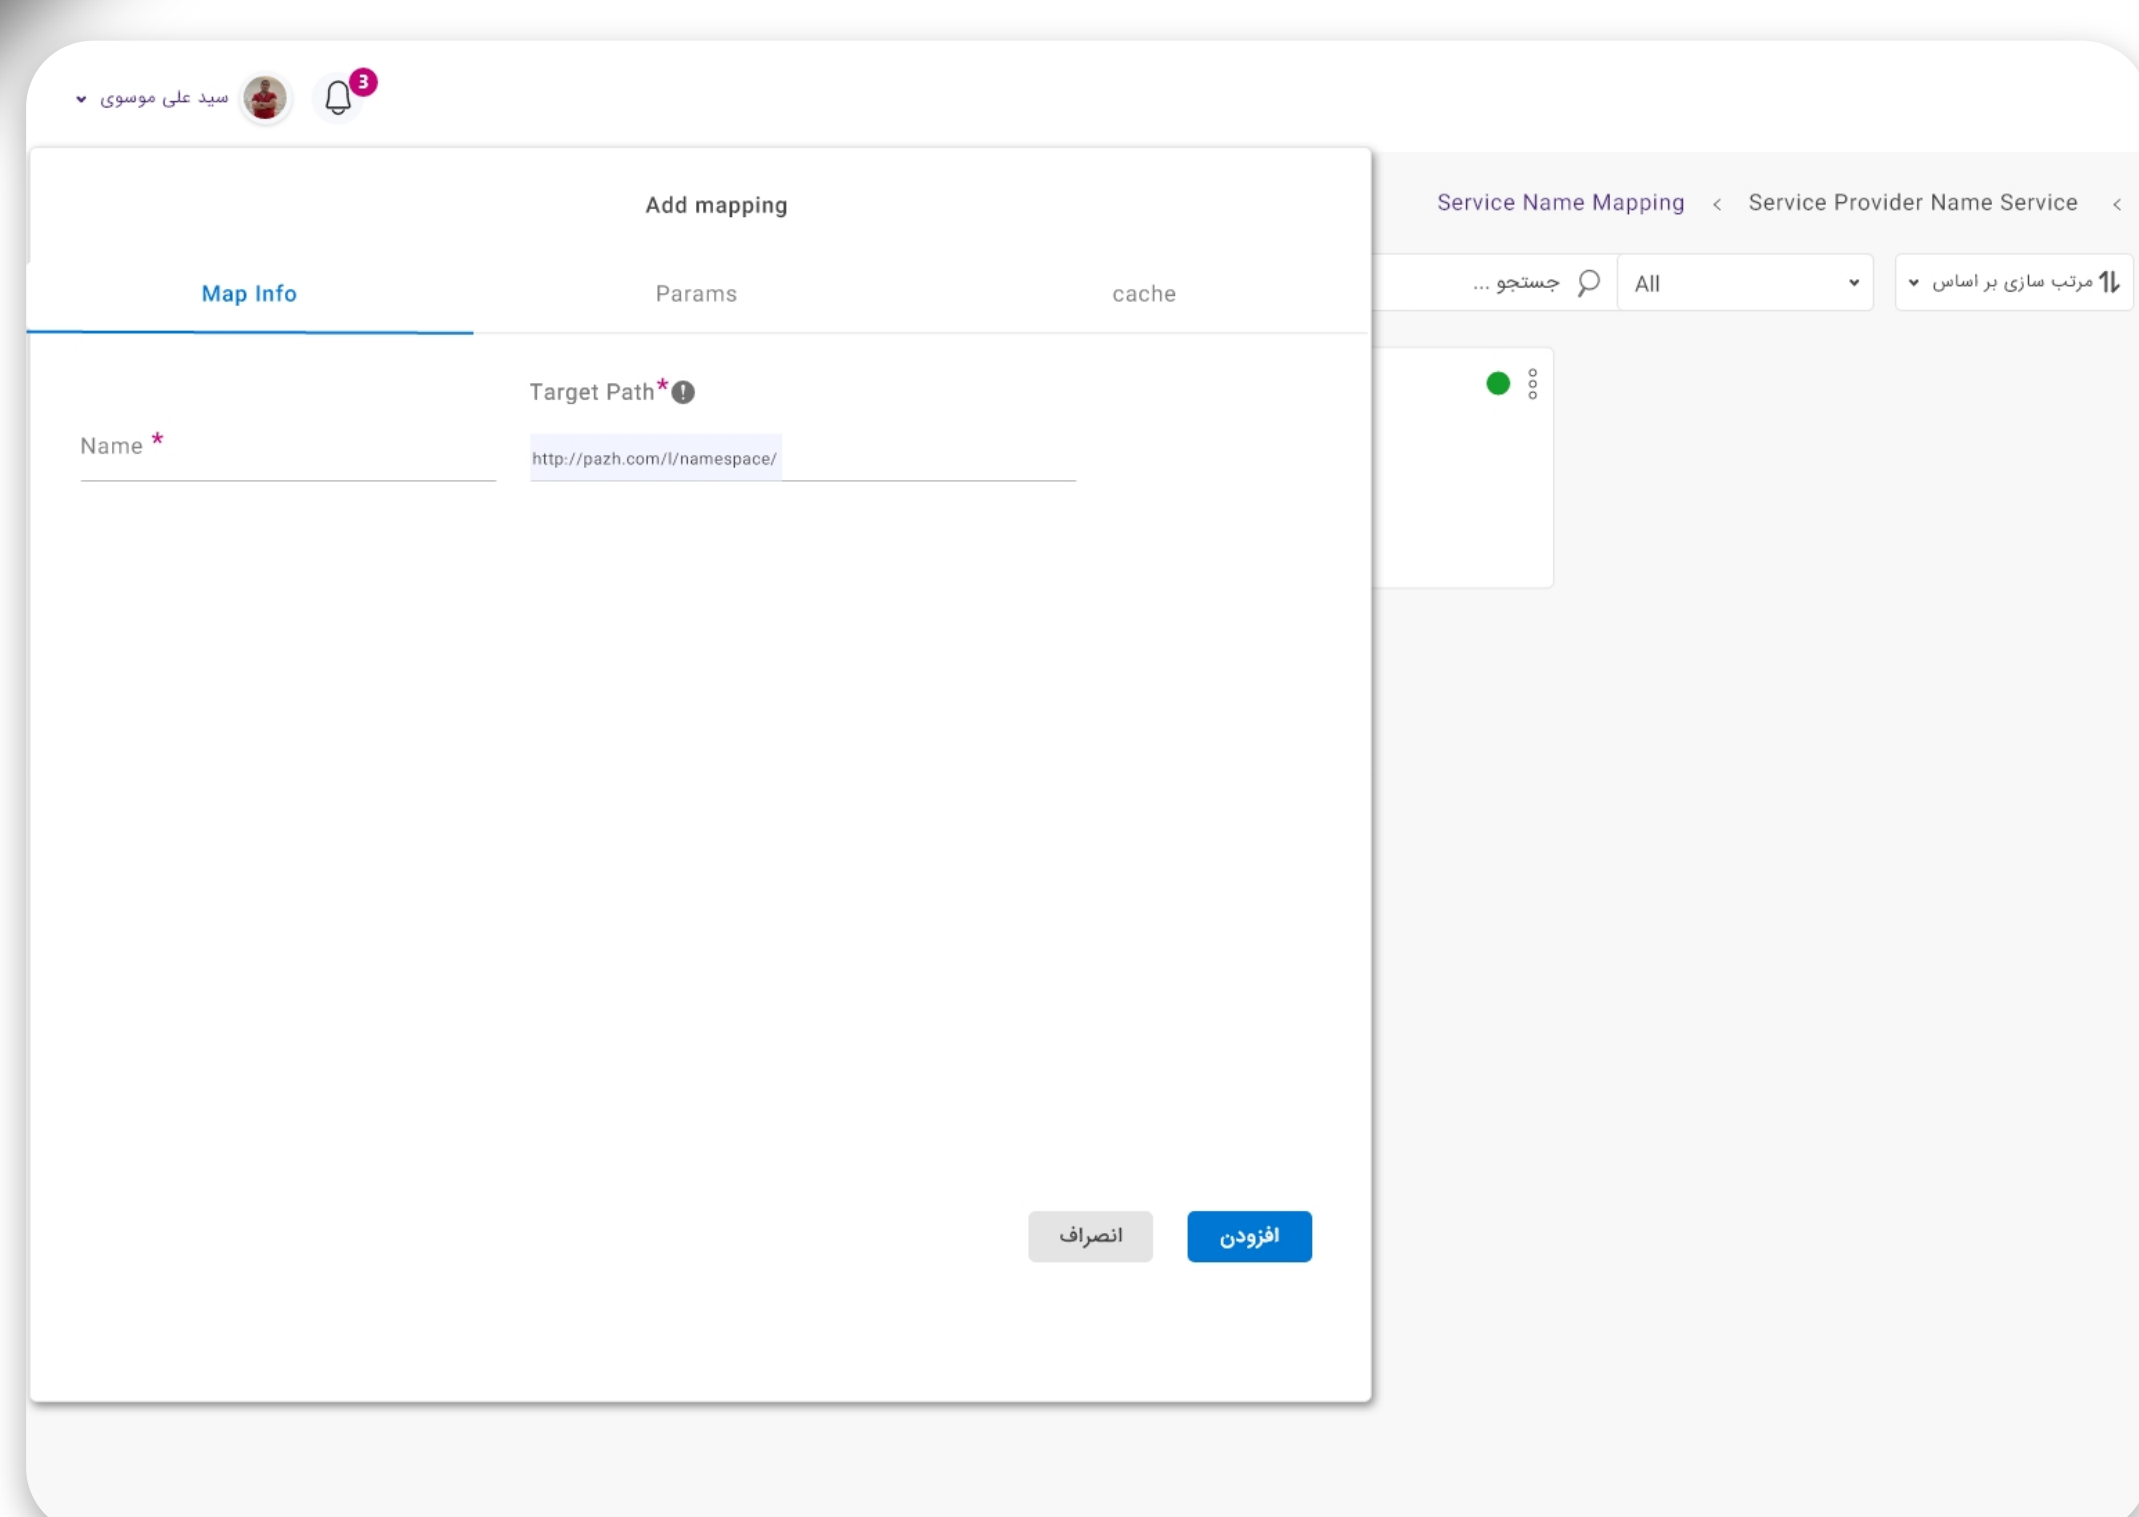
سید علی موسوی
3

Add mapping

Map Info
Params
cache

Target Path*
Name *
http://pazh.com/l/namespace/

انصراف
افزودن

Service Provider Name Service < Service Name Mapping <

مرتب سازی بر اساس
All
جستجو ...